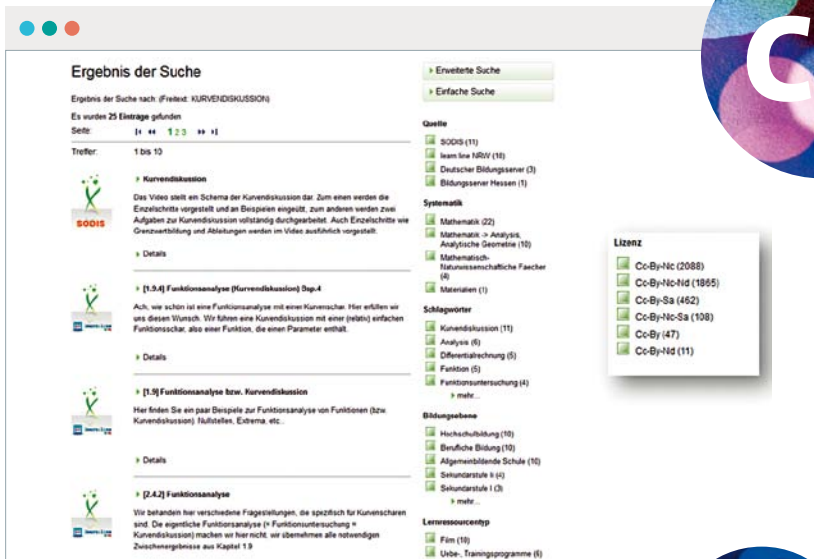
Ergebnis der Suche

Ergebnis der Suche nach: (Freitext: KURVENDISKUSSION)

Es wurden 25 Einträge gefunden

Seite: 1 2 3

Treffer: 1 bis 10

SODIS

Kurvendiskussion

Das Video stellt ein Schema der Kurvendiskussion dar. Zum einen werden die Einzelschritte vorgestellt und an Beispielen eingeübt, zum anderen werden zwei Aufgaben zur Kurvendiskussion vollständig durchgearbeitet. Auch Einzelschritte wie Grenzwertbildung und Ableitungen werden im Video ausführlich vorgestellt.

Details

[1.9.4] Funktionsanalyse (Kurvendiskussion) Bsp.4

Ach, wie schön ist eine Funktionsanalyse mit einer Kurvenschar. Hier erfüllen wir uns diesen Wunsch. Wir führen eine Kurvendiskussion mit einer (relativ) einfachen Funktionsschar, also einer Funktion, die einen Parameter enthält.

Details

[1.9] Funktionsanalyse bzw. Kurvendiskussion

Hier finden Sie ein paar Beispiele zur Funktionsanalyse von Funktionen (bzw. Kurvendiskussion). Nullstellen, Extrema, etc..

Details

[2.4.2] Funktionsanalyse

Wir behandeln hier verschiedene Fragestellungen, die spezifisch für Kurvenscharen sind. Die eigentliche Funktionsanalyse (= Funktionsuntersuchung = Kurvendiskussion) machen wir hier nicht, wir übernehmen alle notwendigen Zwischenergebnisse aus Kapitel 1.9

Erweiterte Suche

Einfache Suche

Quelle

SODIS (11)
learn:line NRW (10)
Deutscher Bildungsserver (3)
Bildungsserver Hessen (1)

Systematik

Mathematik (22)
Mathematik -> Analysis, Analytische Geometrie (10)
Mathematisch-Naturwissenschaftliche Faecher (4)
Materialien (1)

Schlagwörter

Kurvendiskussion (11)
Analysis (6)
Differentialrechnung (5)
Funktion (5)
Funktionsuntersuchung (4)
mehr...

Bildungsebene

Hochschulbildung (10)
Berufliche Bildung (10)
Allgemeinbildende Schule (10)
Sekundarstufe II (4)
Sekundarstufe I (3)
mehr...

Lernressourcentyp

Film (10)
Uebe-, Trainingsprogramme (6)

Lizenz

Cc-By-Nc (2088)
Cc-By-Nc-Nd (1865)
Cc-By-Sa (462)
Cc-By-Nc-Sa (108)
Cc-By (47)
Cc-By-Nd (11)

C